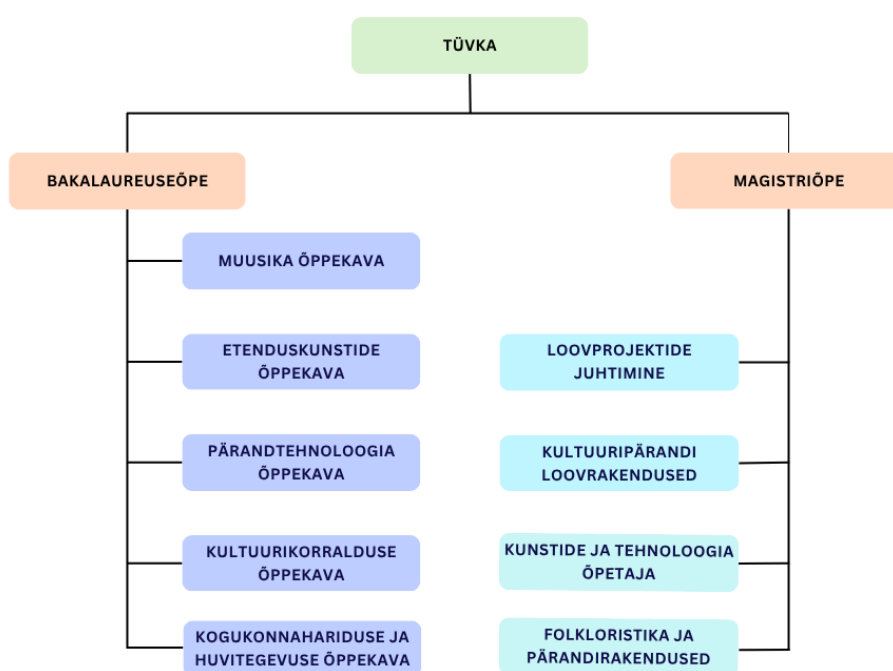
TÜVKA

BAKALAUREUSEÕPE

MUUSIKA ÕPPEKAVA

ETENDUSKUNSTIDE ÕPPEKAVA

PÄRANDTEHNOLOOGIA ÕPPEKAVA

KULTUURIKORRALDUSE ÕPPEKAVA

KOGUKONNAHARIDUSE JA HUVITEGEVUSE ÕPPEKAVA

MAGISTRIÕPE

LOOVPROJEKTIDE JUHTIMINE

KULTUURIPÄRANDI LOOVRAKENDUSED

KUNSTIDE JA TEHNOLOOGIA ÕPETAJA

FOLKLORISTIKA JA PÄRANDIRAKENDUSED